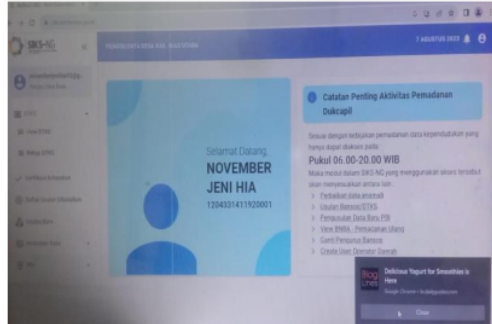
SIKS-NG

7 AGUSTUS 2023

Selamat Datang,
NOVEMBER JENI HIA
1204331411920001

Catatan Penting Aktivitas Pemadanan Dukcapil

Sesuai dengan kebijakan pemadanan data kependudukan yang hanya dapat diakses pada:

Pukul 06.00-20.00 WIB

Maka mulai dalam SIKS-NG yang menggunakan akses tersebut akan menyesuaikan antara lain:

Perbaikan data prelist
Usulan Bansos/DTKS
Pengusulan Data Baru PBI
View BNBA - Pemadanan Ulang
Cetak Penerima Bansos
Create User Operator Daerah

Delicious Yogurt for Smoothies is Here

Close